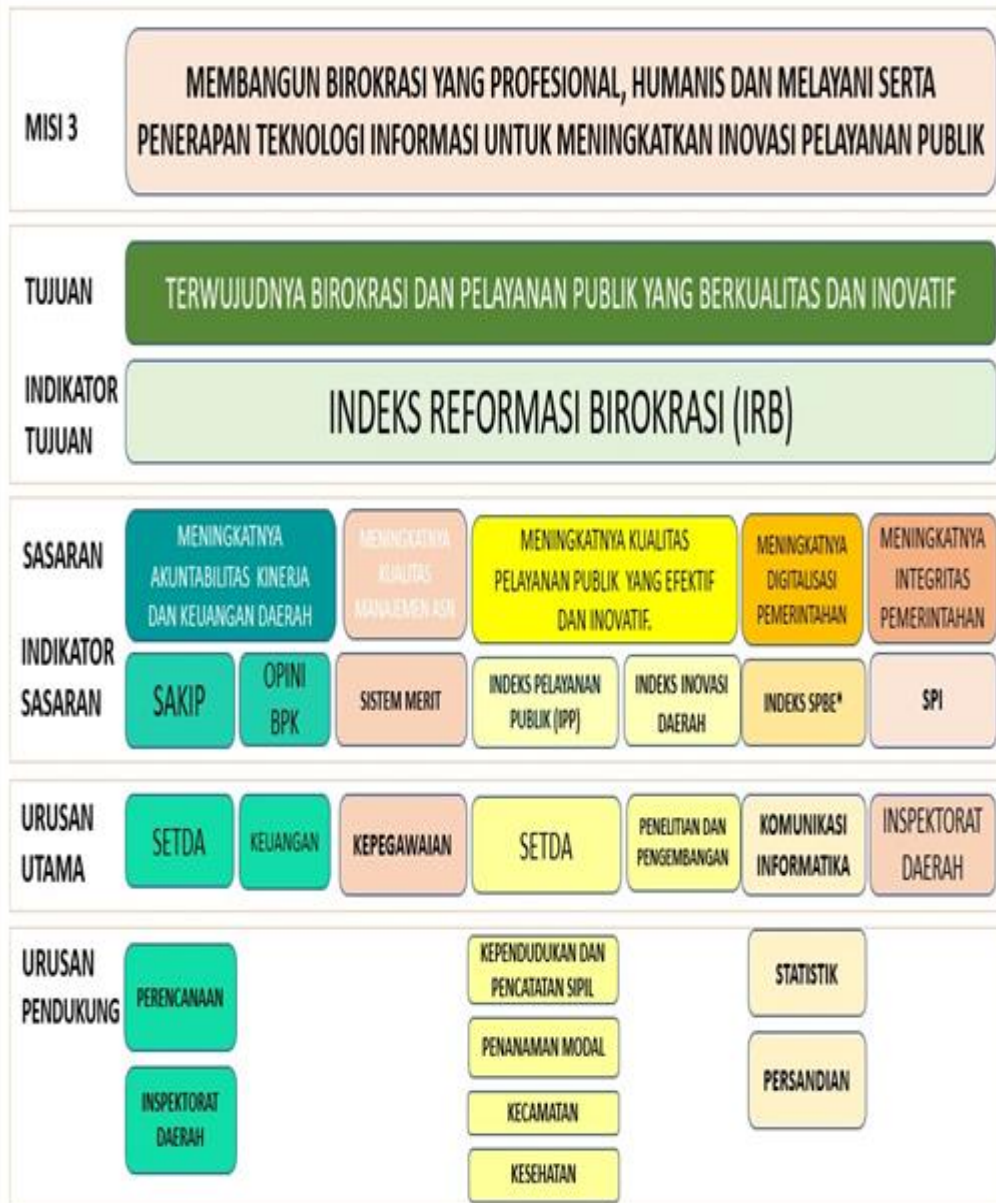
MISI 3

MEMBANGUN BIROKRASI YANG PROFESIONAL, HUMANIS DAN MELAYANI SERTA PENERAPAN TEKNOLOGI INFORMASI UNTUK MENINGKATKAN INOVASI PELAYANAN PUBLIK

TUJUAN

TERWUJUDNYA BIROKRASI DAN PELAYANAN PUBLIK YANG BERKUALITAS DAN INOVATIF

INDIKATOR TUJUAN

INDEKS REFORMASI BIROKRASI (IRB)

SASARAN

MENINGKATNYA AKUNTABILITAS KINERJA DAN KEUANGAN DAERAH

MENINGKATNYA KUALITAS MANAJEMEN ASN

MENINGKATNYA KUALITAS PELAYANAN PUBLIK YANG EFEKTIF DAN INOVATIF.

MENINGKATNYA DIGITALISASI PEMERINTAHAN

MENINGKATNYA INTEGRITAS PEMERINTAHAN

INDIKATOR SASARAN

SAKIP

OPINI BPK

SISTEM MERIT

INDEKS PELAYANAN PUBLIK (IPP)

INDEKS INOVASI DAERAH

INDEKS SPBE*

SPI

URUSAN UTAMA

SETDA

KEUANGAN

KEPEGAWAIAN

SETDA

PENELITIAN DAN PENGEMBANGAN

KOMUNIKASI INFORMATIKA

INSPEKTORAT DAERAH

URUSAN PENDUKUNG

PERENCANAAN

INSPEKTORAT DAERAH

KEPENDUDUKAN DAN PENCATATAN SIPIL

PENANAMAN MODAL

KECAMATAN

KESEHATAN

STATISTIK

PERSANDIAN